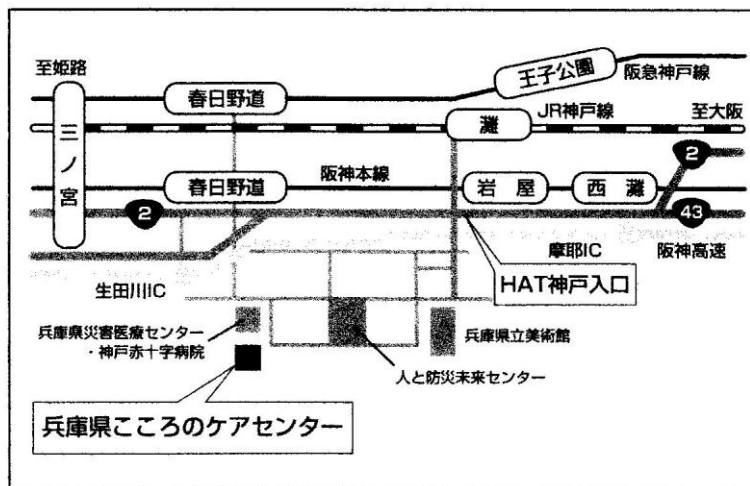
至姫路

王子公園

阪急神戸線

春日野道

JR神戸線

至大阪

三ノ宮

灘

2

春日野道

阪神本線

岩屋

西灘

2

43

摩耶IC

阪神高速

生田川IC

HAT神戸入口

兵庫県災害医療センター
・神戸赤十字病院

兵庫県立美術館

人と防災未来センター

兵庫県こころのケアセンター